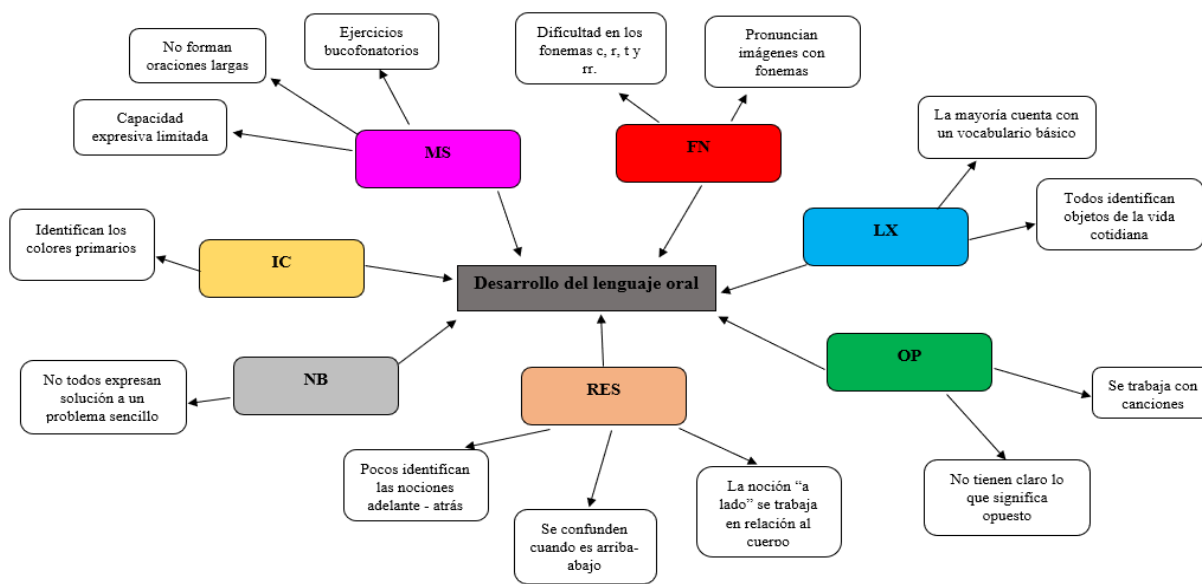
Ejercicios bucofonatorios

No forman oraciones largas

Capacidad expresiva limitada

MS

Dificultad en los fonemas c, r, t y rr.

Pronuncian imágenes con fonemas

FN

La mayoría cuenta con un vocabulario básico

Todos identifican objetos de la vida cotidiana

LX

Identifican los colores primarios

IC

Desarrollo del lenguaje oral

OP

Se trabaja con canciones

No tienen claro lo que significa opuesto

No todos expresan solución a un problema sencillo

NB

RES

Pocos identifican las nociones adelante - atrás

Se confunden cuando es arriba-abajo

La noción "a lado" se trabaja en relación al cuerpo